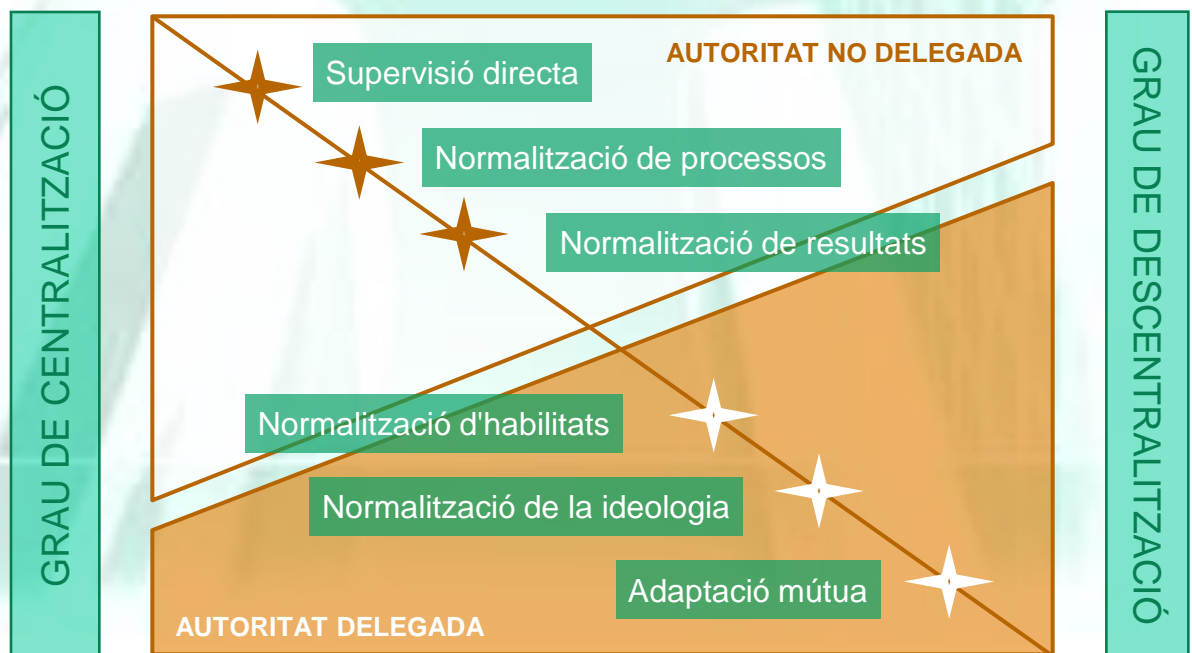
GRAU DE CENTRALITZACIÓ

AUTORITAT NO DELEGADA

Supervisió directa

Normalització de processos

Normalització de resultats

Normalització d'habilitats

Normalització de la ideologia

Adaptació mútua

AUTORITAT DELEGADA

GRAU DE DESCENTRALITZACIÓ